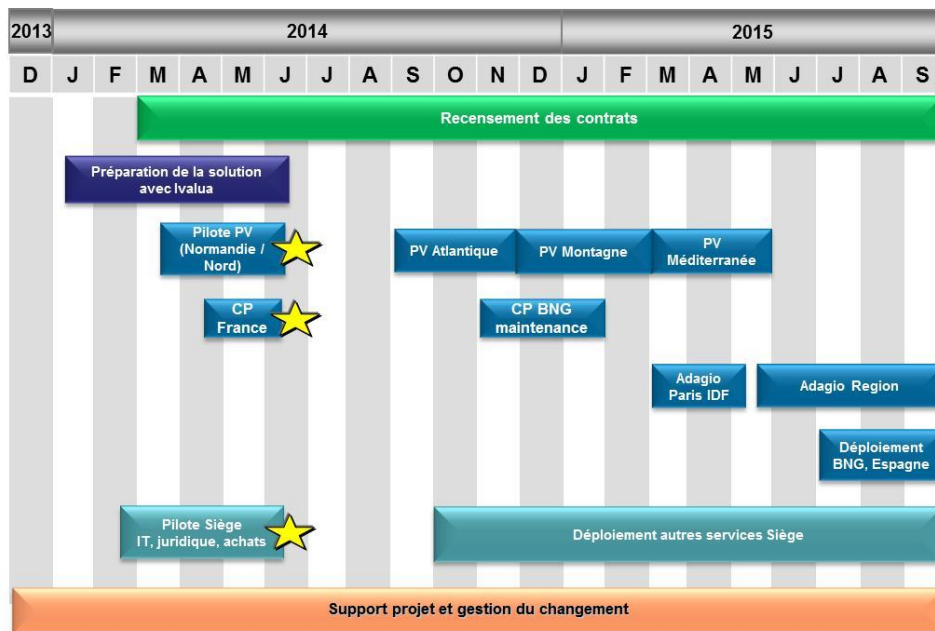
| 2013 | 2014 | | | | | | | | | | | | 2015 | | | | | | | | |
|---|---|---|---|---|---|---|---|---|---|---|---|---|---|---|---|---|---|---|---|---|---|
| D | J | F | M | A | M | J | J | A | S | O | N | D | J | F | M | A | M | J | J | A | S |

Recensement des contrats

Préparation de la solution avec Ivalua

Pilote PV (Normandie / Nord)

PV Atlantique

PV Montagne

PV Méditerranée

CP France

CP BNG maintenance

Adagio Paris IDF

Adagio Region

Déploiement BNG, Espagne

Pilote Siège IT, juridique, achats

Déploiement autres services Siège

Support projet et gestion du changement